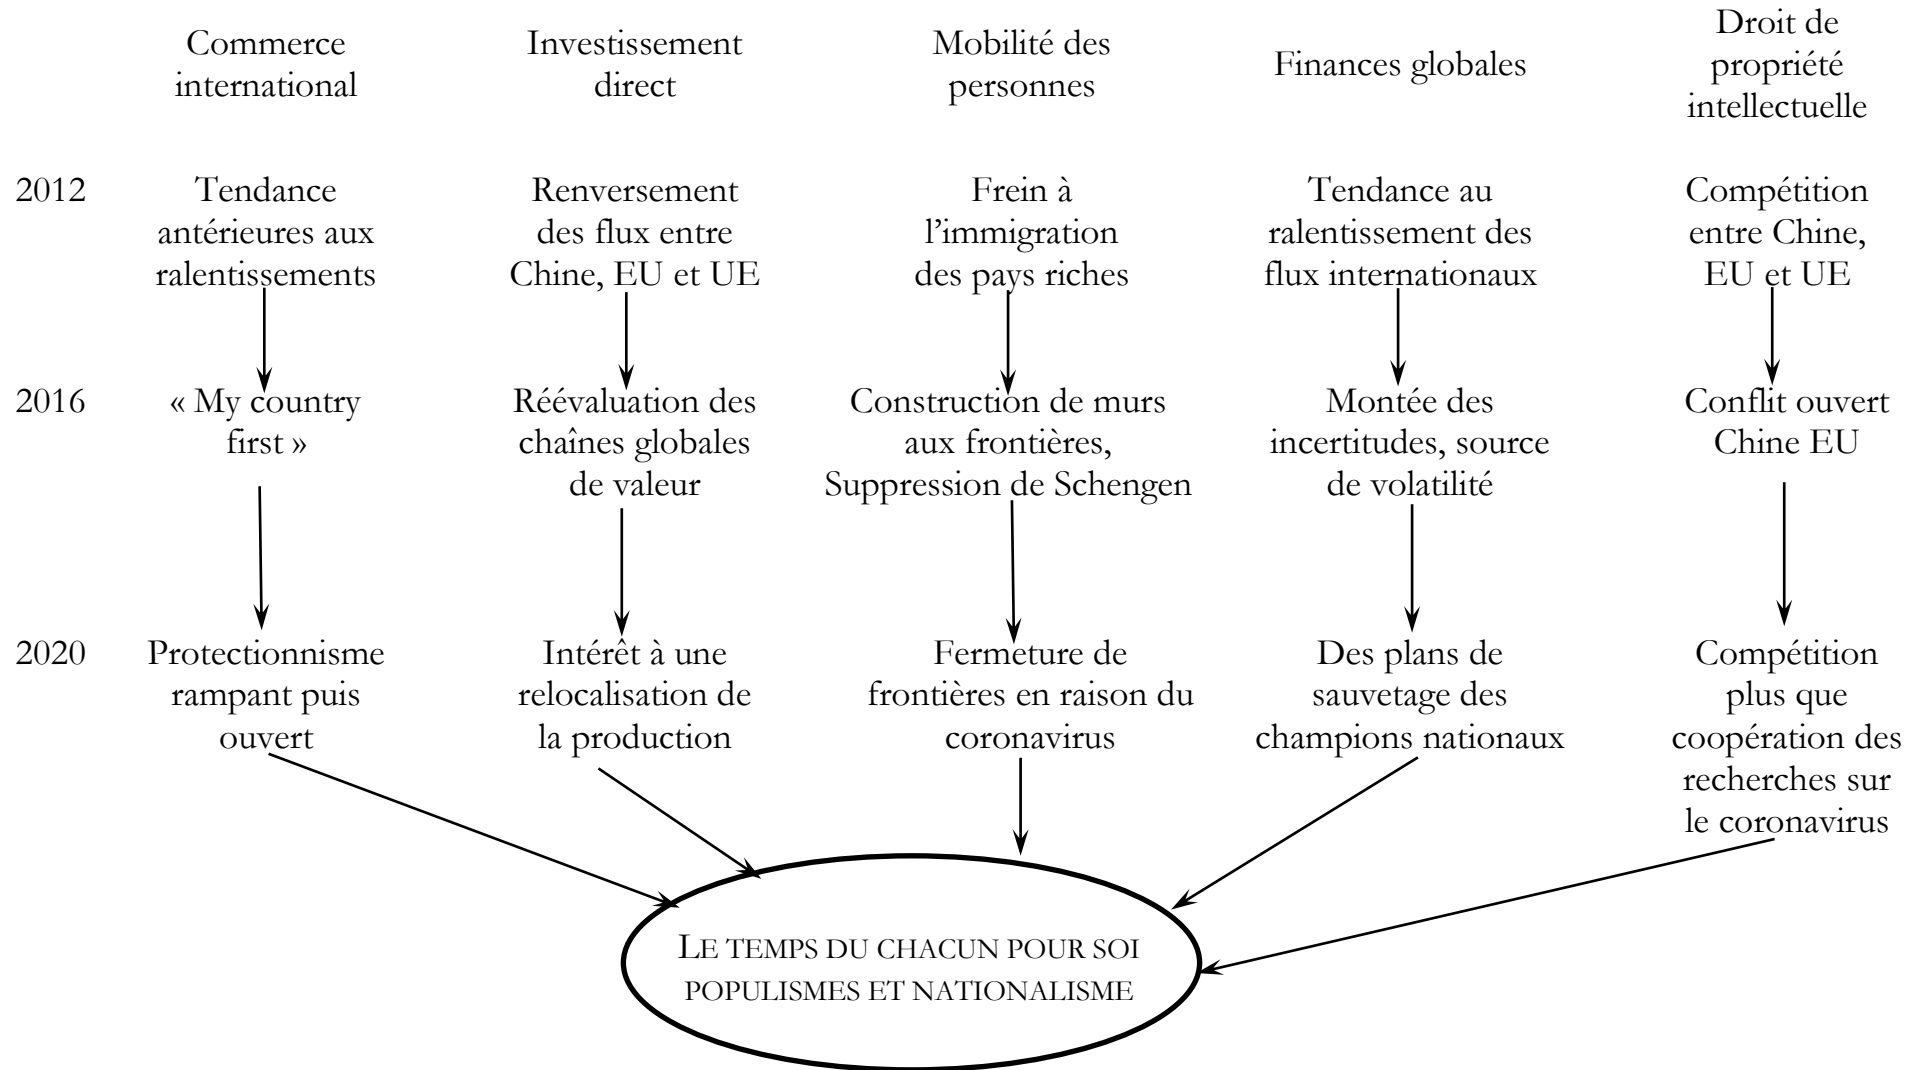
Commerce international

Investissement direct

Mobilité des personnes

Finances globales

Droit de propriété intellectuelle

2012

Tendance antérieures aux ralentissements

Renversement des flux entre Chine, EU et UE

Frein à l’immigration des pays riches

Tendance au ralentissement des flux internationaux

Compétition entre Chine, EU et UE

2016

« My country first »

Réévaluation des chaînes globales de valeur

Construction de murs aux frontières, Suppression de Schengen

Montée des incertitudes, source de volatilité

Conflit ouvert Chine EU

2020

Protectionnisme rampant puis ouvert

Intérêt à une relocalisation de la production

Fermeture de frontières en raison du coronavirus

Des plans de sauvetage des champions nationaux

Compétition plus que coopération des recherches sur le coronavirus

LE TEMPS DU CHACUN POUR SOI
POPULISMES ET NATIONALISME